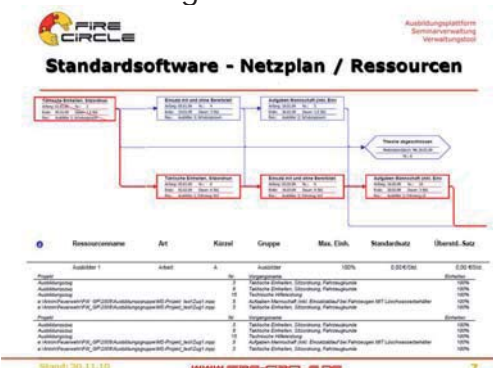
FIRE CIRCLE

Ausbildungsplattform
Seminarverwaltung
Verwaltungstool

Standardsoftware - Netzplan / Ressourcen

Taktische Einheiten, Sitzordnung

Einsatz mit und ohne Bereitstellung

Aufgaben Maschinist (inkl. Einw.

Theorie abgeschlossen

Taktische Einheiten, Sitzordnung

Einsatz mit und ohne Bereitstellung

Aufgaben Maschinist (inkl. Einw.

| | Ressourcenname | Art | Kürzel | Gruppe | Max. Einh. | Standardsatz | Überstd.-Satz |
|---|---|---|---|---|---|---|---|
| | Ausbilder 1 | Arbeit | A | Ausbilder | 100% | 0,00 €/Std. | 0,00 €/Std. |

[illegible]

Stand: 20.11.10 www.fire-circle.com 7